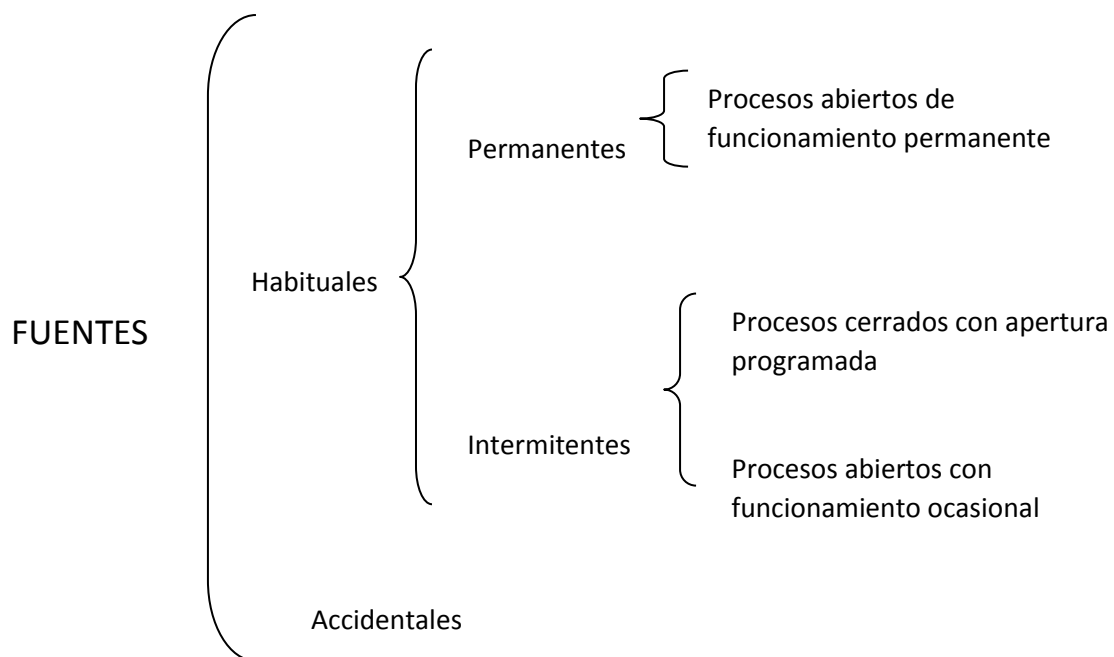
FUENTES

Habituales

Permanentes

Procesos abiertos de funcionamiento permanente

Intermitentes

Procesos cerrados con apertura programada

Procesos abiertos con funcionamiento ocasional

Accidentales